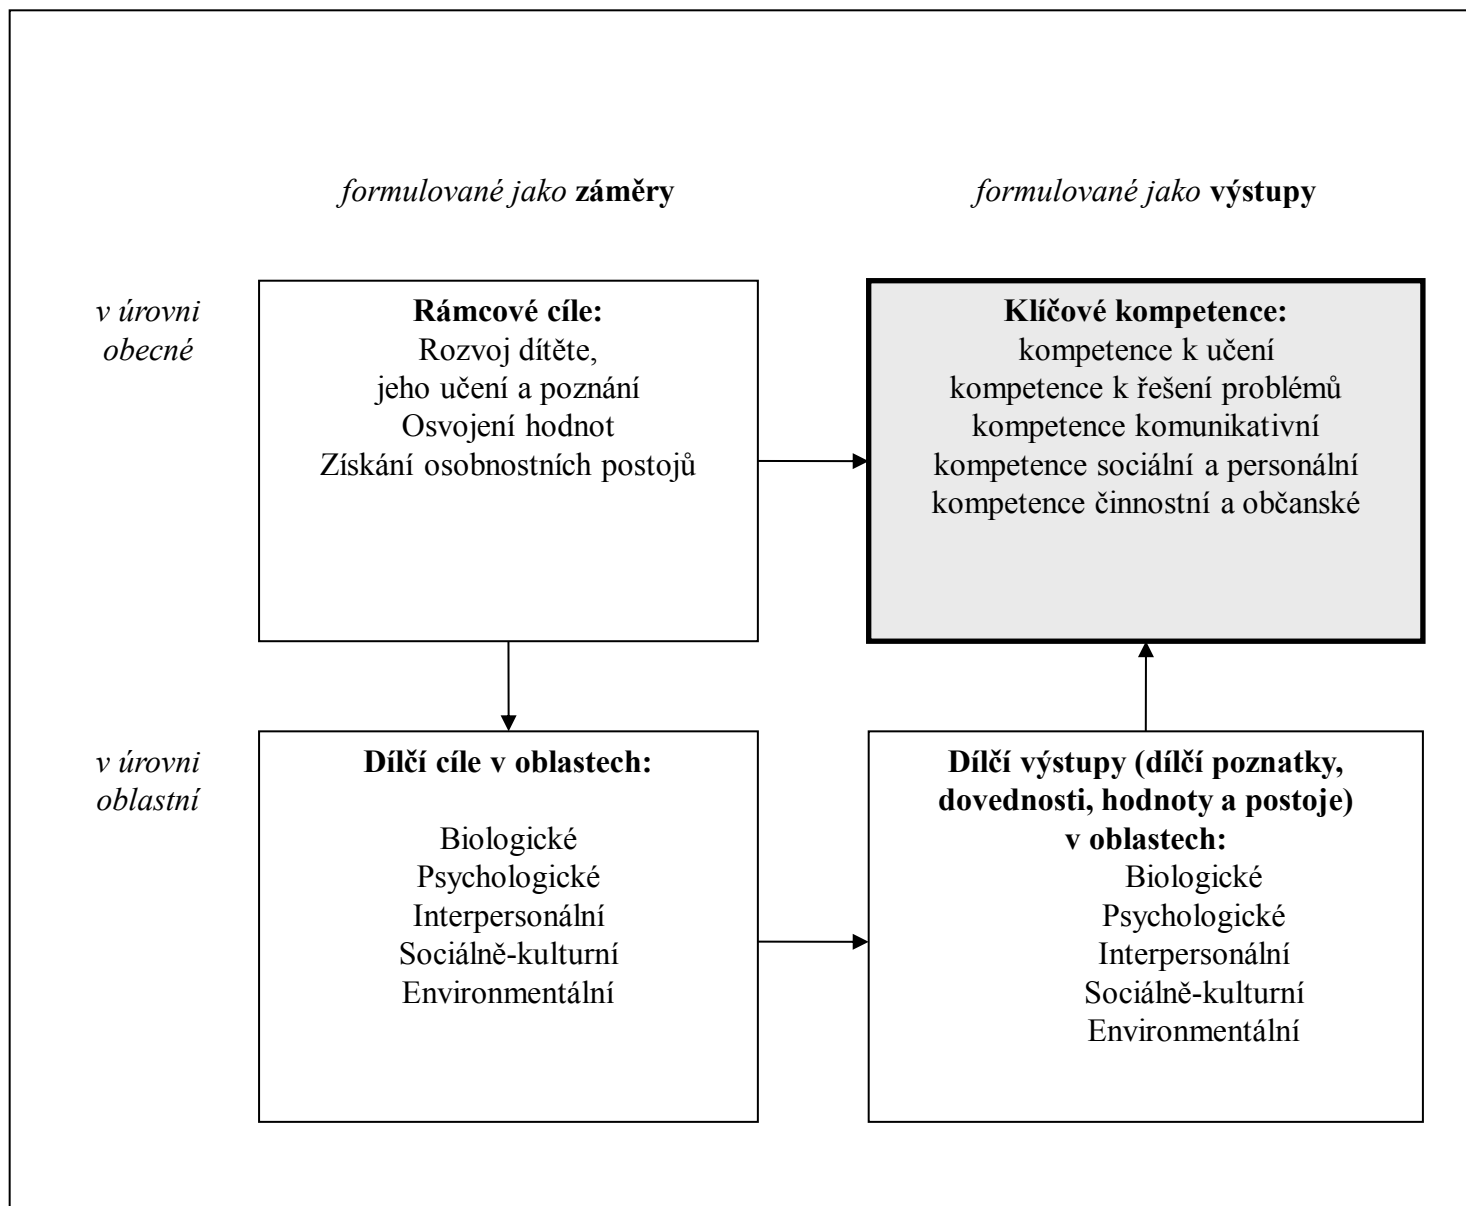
formulované jako **záměry**

formulované jako **výstupy**

v úrovni obecné

**Rámcové cíle:**
Rozvoj dítěte,
jeho učení a poznání
Osvojení hodnot
Získání osobnostních postojů

**Klíčové kompetence:**
kompetence k učení
kompetence k řešení problémů
kompetence komunikativní
kompetence sociální a personální
kompetence činnostní a občanské

v úrovni oblastní

**Dílčí cíle v oblastech:**

Biologické
Psychologické
Interpersonální
Sociálně-kulturní
Environmentální

**Dílčí výstupy (dílčí poznatky, dovednosti, hodnoty a postoje) v oblastech:**
Biologické
Psychologické
Interpersonální
Sociálně-kulturní
Environmentální